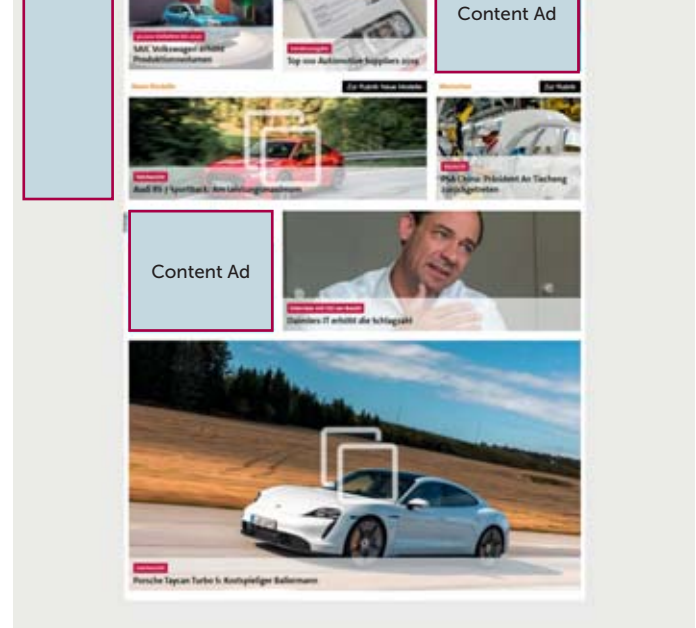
SAIC Volkswagen erhöht Produktionsvolumen

Top 100 Automotive Suppliers 2019

Content Ad

Neue Modelle

Zur Rubrik Neue Modelle

Menschen

Zur

Audi RS 7 Sportback: Am Leistungsmaximum

PSA China: Präsident An Tiecheng zurückgetreten

Content Ad

Daimlers IT erhöht die Schlagzahl

Porsche Taycan Turbo S: Kostspieliger Ballermann